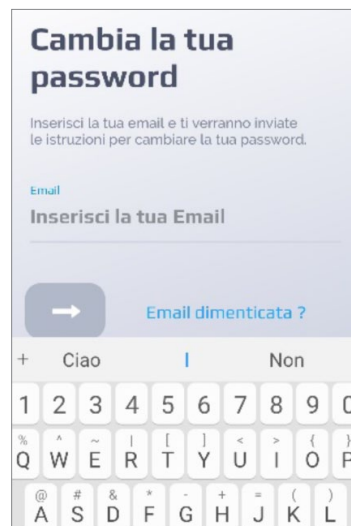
Cambia la tua password

Inserisci la tua email e ti verranno inviate le istruzioni per cambiare la tua password.

Email
Inserisci la tua Email

→

Email dimenticata ?

+ Ciao I Non

1 2 3 4 5 6 7 8 9 0

% ^ ~ | [ ] < > { }
Q W E R T Y U I O P

@ # & * - + = ( )
A S D F G H J K L